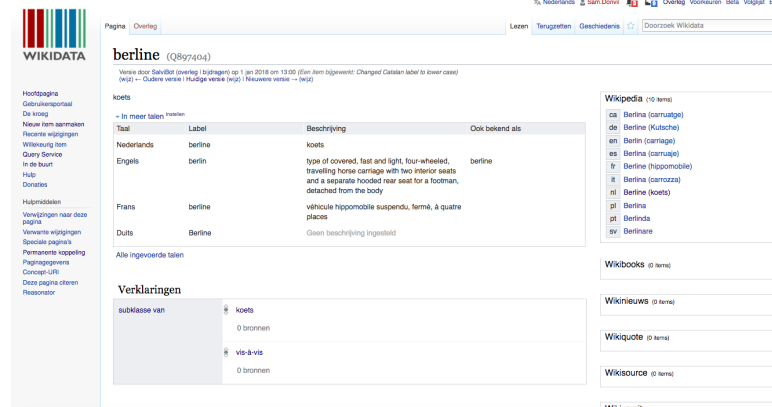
Nederlands Sam.Donvil Overleg Voorkeuren Beta Volglijst

WIKIDATA

Pagina Overleg

Lezen Terugzetten Geschiedenis Doorzoek Wikidata

berline (Q897404)

Versie door SalviBot (overleg | bijdragen) op 1 jan 2018 om 13:00 (Een item bijgewerkt: Changed Catalan label to lower case)
(wijz) ← Oudere versie | Huidige versie (wijz) | Nieuwere versie → (wijz)

koets

Hoofdpagina
Gebruikersportaal
De kroeg
Nieuw item aanmaken
Recente wijzigingen
Willekeurig item
Query Service
In de buurt
Hulp
Donaties

Hulpmiddelen
Verwijzingen naar deze pagina
Verwante wijzigingen
Speciale pagina's
Permanente koppeling
Paginagegevens
Concept-URI
Deze pagina citeren
Reasonator

» In meer talen Instellen

| Taal | Label | Beschrijving | Ook bekend als |
|---|---|---|---|
| Nederlands | berline | koets | |
| Engels | berlin | type of covered, fast and light, four-wheeled, travelling horse carriage with two interior seats and a separate hooded rear seat for a footman, detached from the body | berline |
| Frans | berline | véhicule hippomobile suspendu, fermé, à quatre places | |
| Duits | Berline | Geen beschrijving ingesteld | |

Alle ingevoerde talen

Verklaringen

subklasse van
koets
0 bronnen
vis-à-vis
0 bronnen

Wikipedia (10 items)
ca Berlina (carruatge)
de Berline (Kutsche)
en Berlin (carriage)
es Berlina (carruaje)
fr Berline (hippomobile)
it Berlina (carrozza)
nl Berline (koets)
pl Berlina
pt Berlinda
sv Berlinare

Wikibooks (0 items)

Wikinieuws (0 items)

Wikiquote (0 items)

Wikisource (0 items)